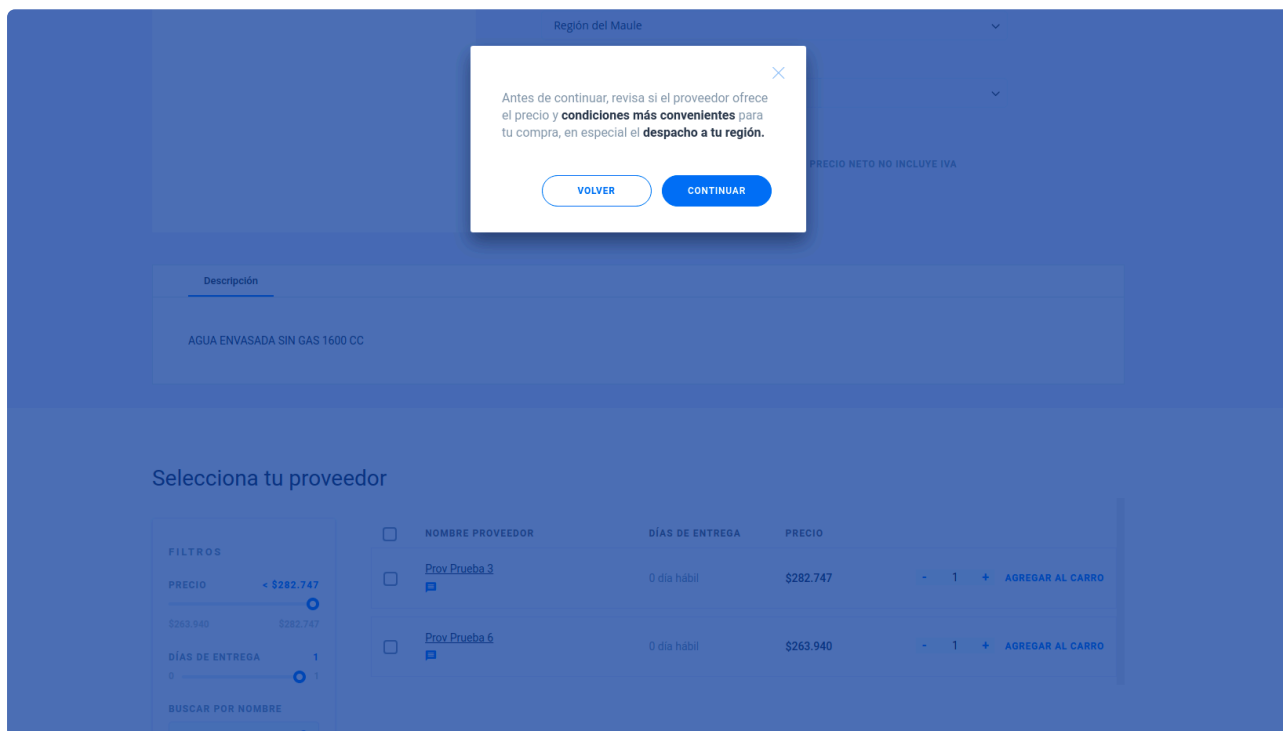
Región del Maule

Antes de continuar, revisa si el proveedor ofrece el precio y **condiciones más convenientes** para tu compra, en especial el **despacho a tu región.**

VOLVER

CONTINUAR

PRECIO NETO NO INCLUYE IVA

Descripción

AGUA ENVASADA SIN GAS 1600 CC

Selecciona tu proveedor

FILTROS

PRECIO < $282.747

$263.940 $282.747

DÍAS DE ENTREGA 1

0 1

BUSCAR POR NOMBRE

| | NOMBRE PROVEEDOR | DÍAS DE ENTREGA | PRECIO | |
|---|---|---|---|---|
| | Prov Prueba 3 | 0 día hábil | $282.747 | - 1 + AGREGAR AL CARRO |
| | Prov Prueba 6 | 0 día hábil | $263.940 | - 1 + AGREGAR AL CARRO |